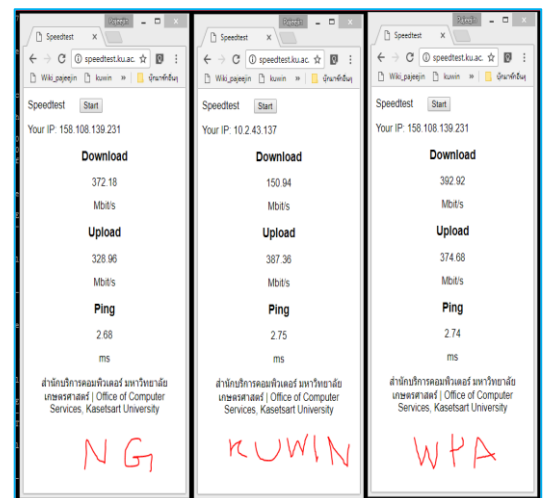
Patcha
Speedtest
speedtest.ku.ac.
Wiki_pajeejin kuwin » บุ๊กมาร์กอื่นๆ

Speedtest Start

Your IP: 158.108.139.231

Download

372.18

Mbit/s

Upload

328.96

Mbit/s

Ping

2.68

ms

สำนักบริการคอมพิวเตอร์ มหาวิทยาลัยเกษตรศาสตร์ | Office of Computer Services, Kasetsart University

NG

Patcha
Speedtest
speedtest.ku.ac.
Wiki_pajeejin kuwin » บุ๊กมาร์กอื่นๆ

Speedtest Start

Your IP: 10.2.43.137

Download

150.94

Mbit/s

Upload

387.36

Mbit/s

Ping

2.75

ms

สำนักบริการคอมพิวเตอร์ มหาวิทยาลัยเกษตรศาสตร์ | Office of Computer Services, Kasetsart University

KUWIN

Patcha
Speedtest
speedtest.ku.ac.
Wiki_pajeejin kuwin » บุ๊กมาร์กอื่นๆ

Speedtest Start

Your IP: 158.108.139.231

Download

392.92

Mbit/s

Upload

374.68

Mbit/s

Ping

2.74

ms

สำนักบริการคอมพิวเตอร์ มหาวิทยาลัยเกษตรศาสตร์ | Office of Computer Services, Kasetsart University

WPA